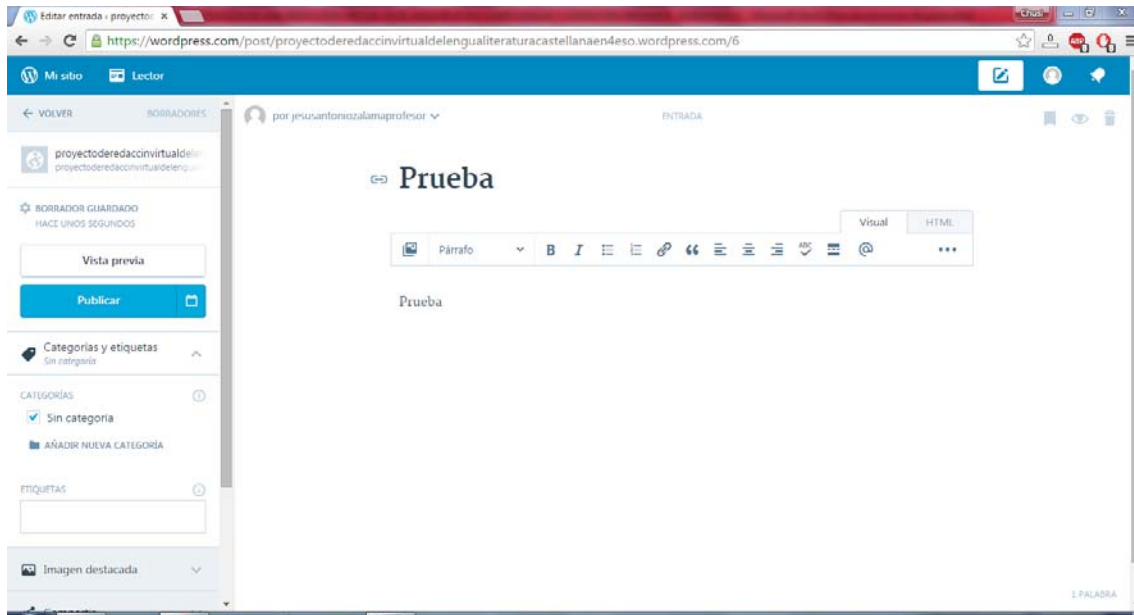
Editar entrada ‹ proyecto ×

Chus

https://wordpress.com/post/proyectoderedaccinvirtualdelengualiteraturacastellanaen4eso.wordpress.com/6

Mi sitio   Lector

← VOLVER   BORRADORES

proyectoderedaccinvirtualdelen
proyectoderedaccinvirtualdelengu

BORRADOR GUARDADO
HACE UNOS SEGUNDOS

Vista previa

Publicar

Categorías y etiquetas
Sin categoría

CATEGORÍAS

Sin categoría

AÑADIR NUEVA CATEGORÍA

ETIQUETAS

Imagen destacada

por jesusantoniozalamaprofesor

ENTRADA

Prueba

Visual   HTML

Párrafo

Prueba

1 PALABRA